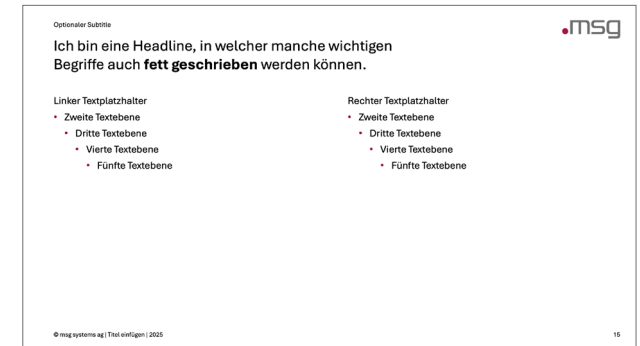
Optionaler Subtitle

.msg

Ich bin eine Headline, in welcher manche wichtigen Begriffe auch **fett geschrieben** werden können.

Linker Textplatzhalter
- Zweite Textebene
  - Dritte Textebene
    - Vierte Textebene
      - Fünfte Textebene

Rechter Textplatzhalter
- Zweite Textebene
  - Dritte Textebene
    - Vierte Textebene
      - Fünfte Textebene

© msg systems ag | Titel einfügen | 2025

15